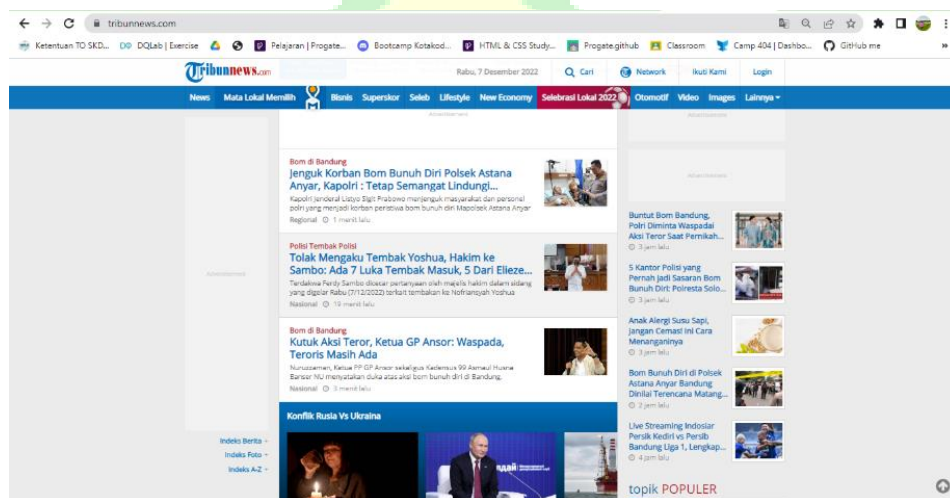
tribunnews.com

Ketentuan TO SKD... DQLab | Exercise Pelajaran | Progate... Bootcamp Kotakod... HTML & CSS Study... Progate.github Classroom Camp 404 | Dashbo... GitHub me

Tribunnews.com Rabu, 7 Desember 2022 Cari Network Ikuti Kami Login

News Mata Lokal Memilih Bisnis Superskor Seleb Lifestyle New Economy Selebrasi Lokal 2022 Otomotif Video Images Lainnya

Advertisement

Bom di Bandung
Jenguk Korban Bom Bunuh Diri Polsek Astana Anyar, Kapolri : Tetap Semangat Lindungi...
Kapolri Jenderal Listyo Sigit Prabowo menjenguk masyarakat dan personel polri yang menjadi korban peristiwa bom bunuh diri Mapolsek Astana Anyar
Regional 1 menit lalu

Polisi Tembak Polisi
Tolak Mengaku Tembak Yoshua, Hakim ke Sambo: Ada 7 Luka Tembak Masuk, 5 Dari Elieze...
Terdakwa Ferdy Sambo dicecar pertanyaan oleh majelis hakim dalam sidang yang digelar Rabu (7/12/2022) terkait tembakan ke Nofriansyah Yoshua
Nasional 19 menit lalu

Bom di Bandung
Kutuk Aksi Teror, Ketua GP Ansor: Waspada, Teroris Masih Ada
Nuruzzaman, Ketua PP GP Ansor sekaligus Kadensus 99 Asmaul Husna Banser NU menyatakan duka atas aksi bom bunuh diri di Bandung.
Nasional 3 menit lalu

Konflik Rusia Vs Ukraina

Advertisement

Indeks Berita
Indeks Foto
Indeks A-Z

Advertisement

Advertisement

Buntut Bom Bandung, Polri Diminta Waspadai Aksi Teror Saat Pernikah...
3 jam lalu

5 Kantor Polisi yang Pernah jadi Sasaran Bom Bunuh Diri: Polresta Solo...
3 jam lalu

Anak Alergi Susu Sapi, Jangan Cemas! Ini Cara Menanganinya
3 jam lalu

Bom Bunuh Diri di Polsek Astana Anyar Bandung Dinilai Terencana Matang...
2 jam lalu

Live Streaming Indosiar Persik Kediri vs Persib Bandung Liga 1, Lengkap...
4 jam lalu

topik POPULER